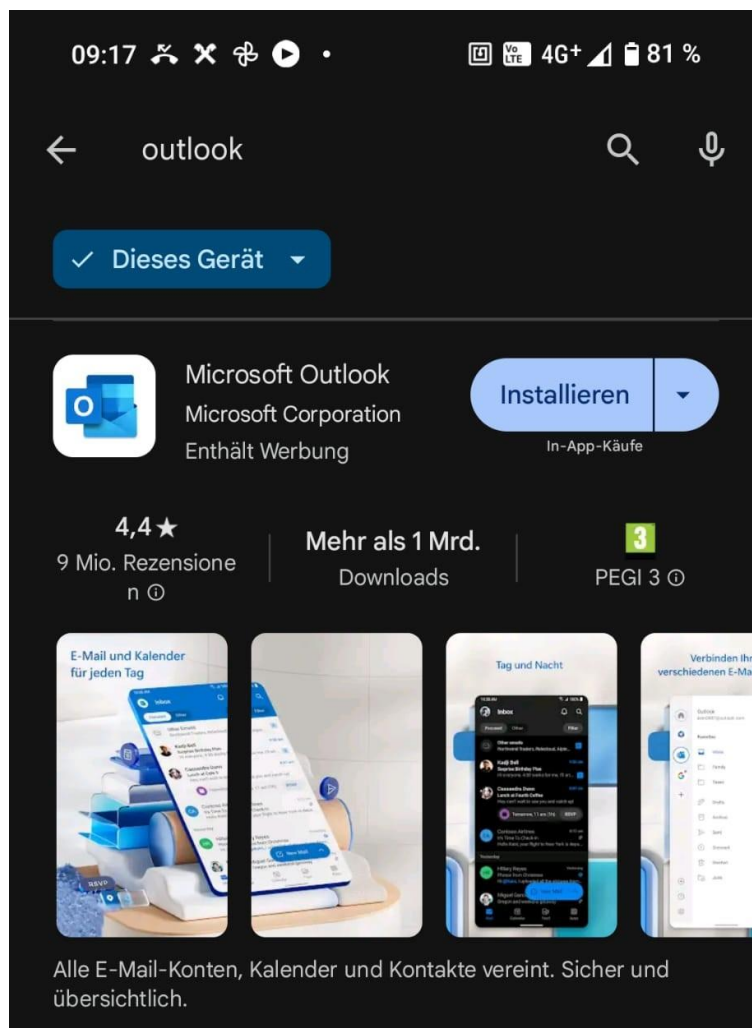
09:17 • Vo LTE 4G+ 81 %

outlook

Dieses Gerät

Microsoft Outlook
Microsoft Corporation
Enthält Werbung

Installieren
In-App-Käufe

4,4★
9 Mio. Rezensionen ⓘ

Mehr als 1 Mrd.
Downloads

3
PEGI 3 ⓘ

E-Mail und Kalender für jeden Tag

Inbox

New Mail

Tag und Nacht

Inbox

Verbinden Ihr verschiedenen E-Ma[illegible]

Alle E-Mail-Konten, Kalender und Kontakte vereint. Sicher und übersichtlich.